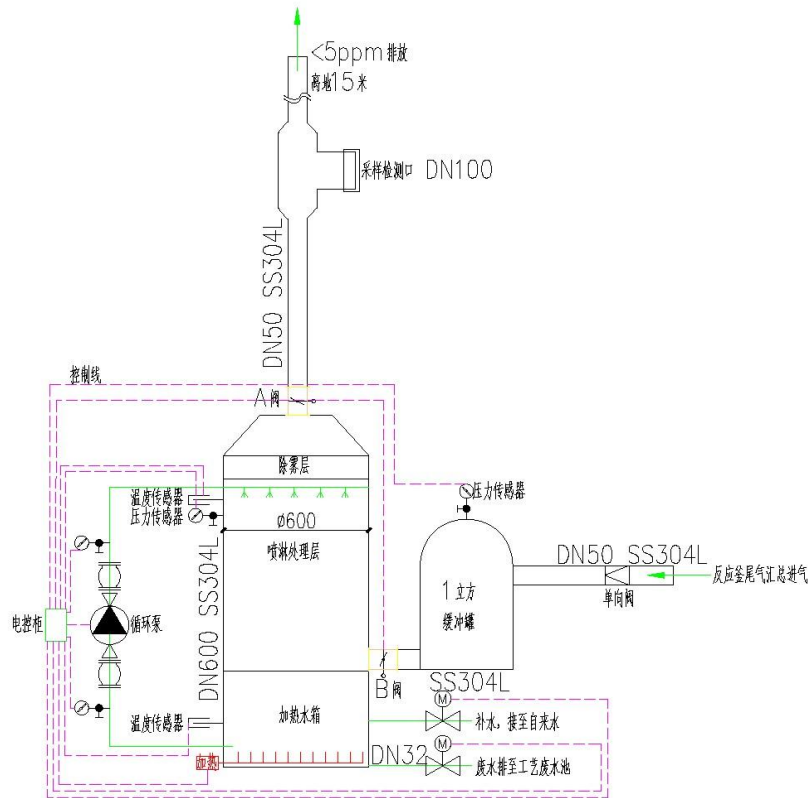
<5ppm 排放
离地15米
采样检测口 DN100
DN50 SS304L
控制线
A阀
除雾层
温度传感器
压力传感器
ø600
喷淋处理层
压力传感器
1立方
缓冲罐
DN50 SS304L
反应釜尾气汇总进气
单向阀
电控柜
循环泵
DN600 SS304L
B阀
SS304L
温度传感器
加热水箱
补水，接至自来水
DN32
加热
废水排至工艺废水池